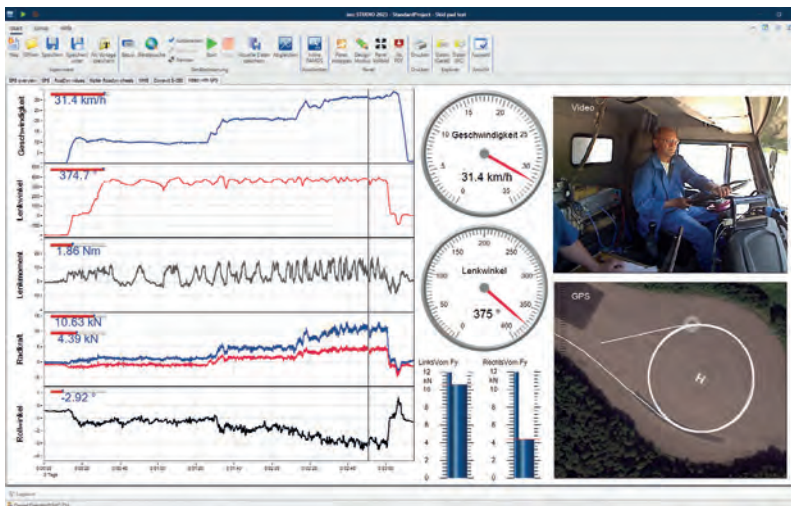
imc STUDIO 2023 - StandardProject - Skid pad test

Geschwindigkeit
31.4 km/h

Lenkwinkel
374.7 °

Lenkmoment
1.86 Nm

Radkraft
10.63 kN
4.39 kN

Rollwinkel
-2.92 °

Geschwindigkeit
31.4 km/h

Lenkwinkel
375 °

LinksVorn Fy
RechtsVorn Fy

Video

GPS

H